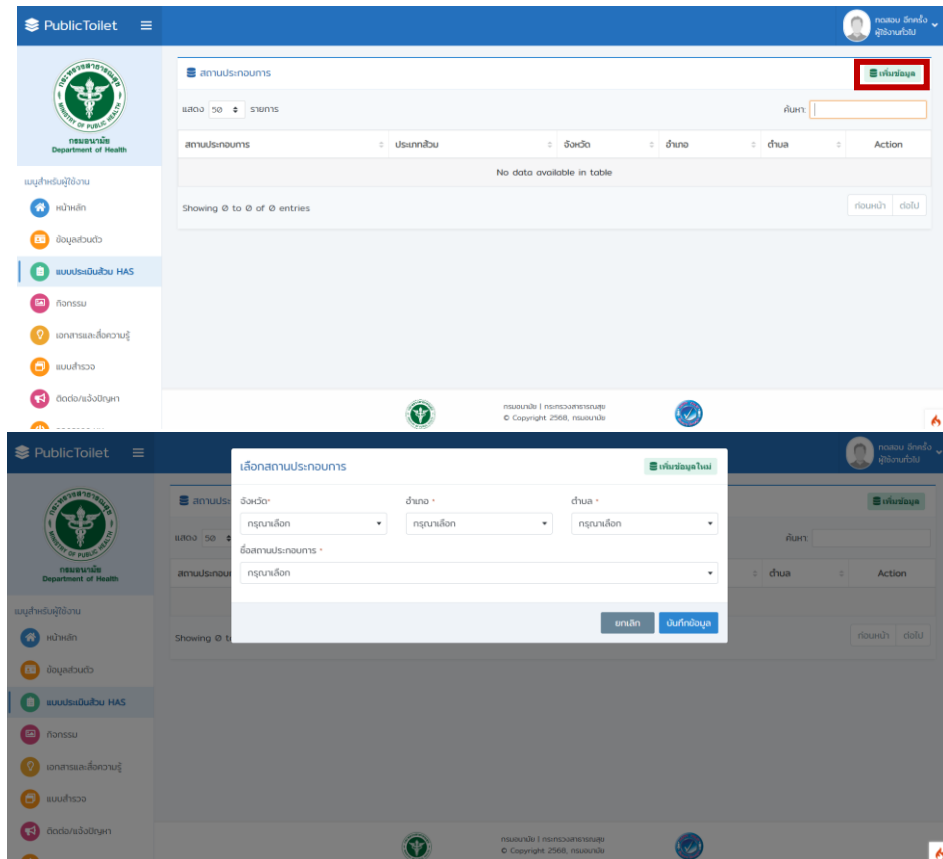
PublicToilet

ทดสอบ อีกครั้ง
ผู้ใช้งานทั่วไป

กรมอนามัย
Department of Health

เมนูสำหรับผู้ใช้งาน
หน้าหลัก
ข้อมูลส่วนตัว
แบบประเมินส้วม HAS
กิจกรรม
เอกสารและสื่อความรู้
แบบสำรวจ
ติดต่อ/แจ้งปัญหา

สถานประกอบการ
เพิ่มข้อมูล

แสดง 50 รายการ
ค้นหา:

| สถานประกอบการ | ประเภทส้วม | จังหวัด | อำเภอ | ตำบล | Action |
|---|---|---|---|---|---|
| No data available in table | | | | | |

Showing 0 to 0 of 0 entries
ก่อนหน้า ต่อไป

กรมอนามัย | กระทรวงสาธารณสุข
© Copyright 2568, กรมอนามัย

PublicToilet

ทดสอบ อีกครั้ง
ผู้ใช้งานทั่วไป

เลือกสถานประกอบการ
เพิ่มข้อมูลใหม่

จังหวัด*
กรุณาเลือก
อำเภอ *
กรุณาเลือก
ตำบล *
กรุณาเลือก
ชื่อสถานประกอบการ *
กรุณาเลือก

ยกเลิก
บันทึกข้อมูล

กรมอนามัย
Department of Health

เมนูสำหรับผู้ใช้งาน
หน้าหลัก
ข้อมูลส่วนตัว
แบบประเมินส้วม HAS
กิจกรรม
เอกสารและสื่อความรู้
แบบสำรวจ
ติดต่อ/แจ้งปัญหา

สถานประ
เพิ่มข้อมูล
แสดง 50
ค้นหา:
สถานประกอบ
ตำบล
Action
Showing 0 t
ก่อนหน้า ต่อไป

กรมอนามัย | กระทรวงสาธารณสุข
© Copyright 2568, กรมอนามัย